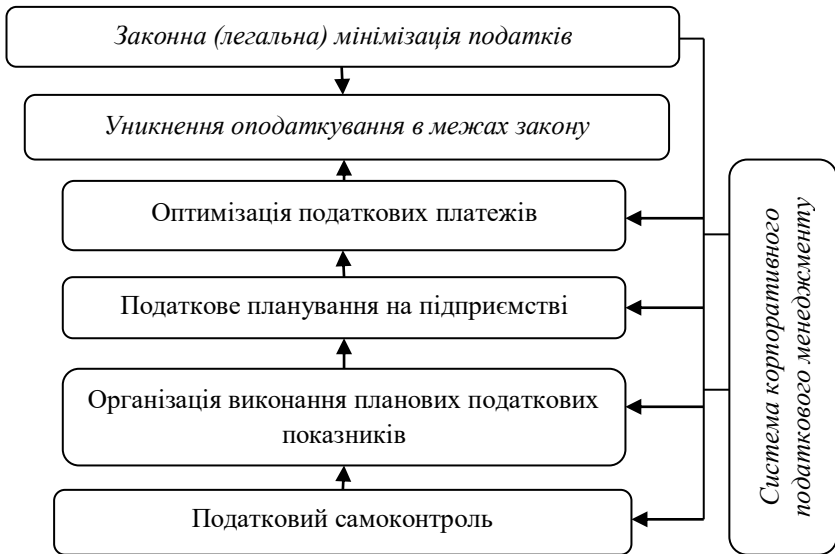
Законна (легальна) мінімізація податків

Уникнення оподаткування в межах закону

Оптимізація податкових платежів

Податкове планування на підприємстві

Організація виконання планових податкових показників

Податковий самоконтроль

Система корпоративного податкового менеджменту